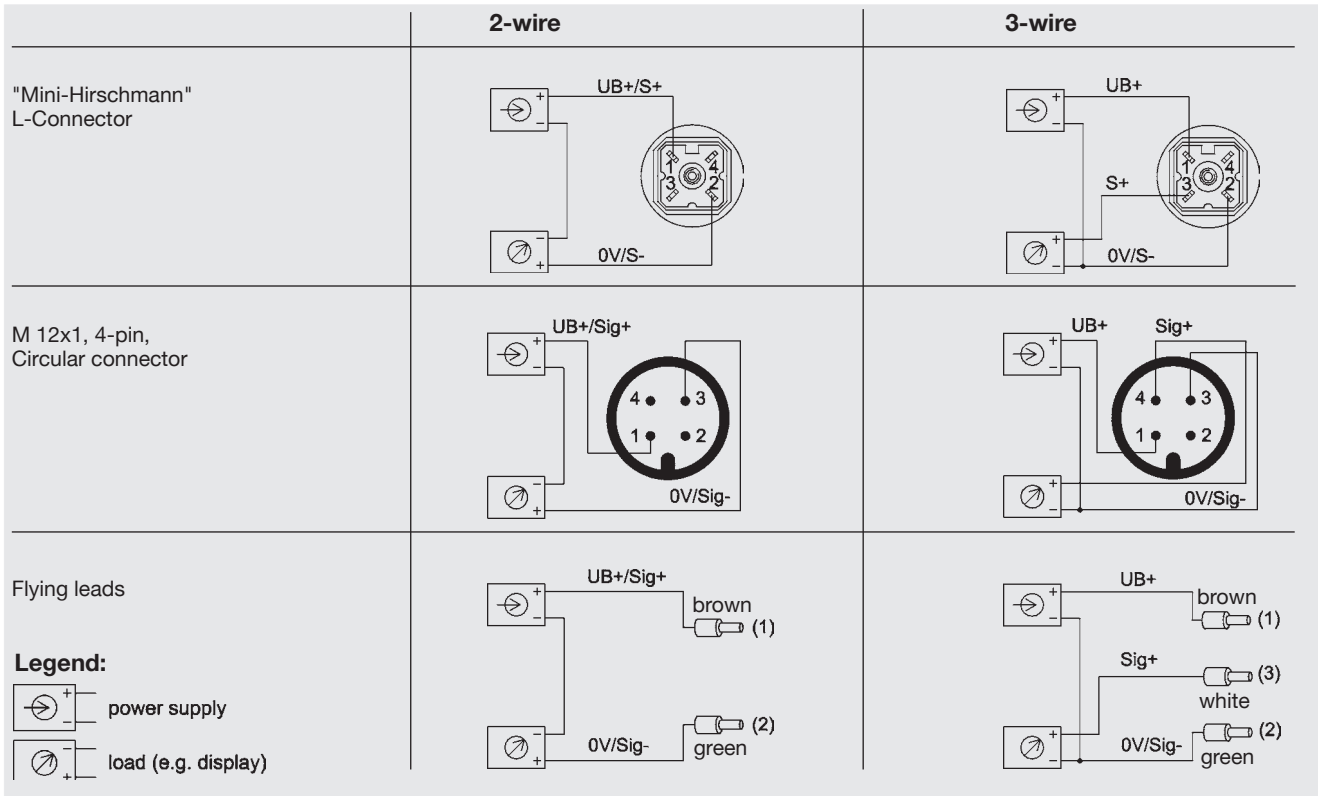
| | 2-wire | 3-wire |
|---|---|---|
| "Mini-Hirschmann" L-Connector | + − UB+/S+ 1 3 4 2 − + 0V/S- | + − UB+ S+ 1 3 4 2 + − 0V/S- |
| M 12x1, 4-pin, Circular connector | + − UB+/Sig+ 4 3 1 2 − + 0V/Sig- | + − UB+ Sig+ 4 3 1 2 + − 0V/Sig- |
| Flying leads | + − UB+/Sig+ brown (1) − + 0V/Sig- (2) green | + − UB+ brown (1) Sig+ (3) white + − 0V/Sig- (2) green |

**Legend:**

+ − power supply

− + load (e.g. display)